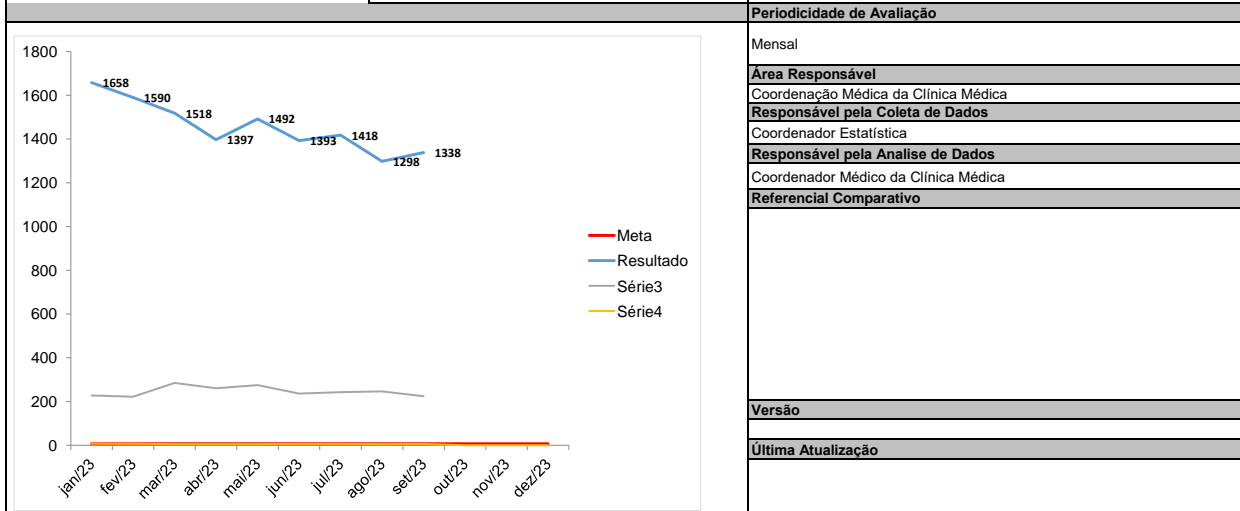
1800
1600
1400
1200
1000
800
600
400
200
0

1658
1590
1518
1397
1492
1393
1418
1298
1338

jan/23 fev/23 mar/23 abr/23 mai/23 jun/23 jul/23 ago/23 set/23 out/23 nov/23 dez/23

Meta
Resultado
Série3
Série4

Periodicidade de Avaliação

Mensal

Área Responsável

Coordenação Médica da Clínica Médica

Responsável pela Coleta de Dados

Coordenador Estatística

Responsável pela Analise de Dados

Coordenador Médico da Clínica Médica

Referencial Comparativo

Versão

Última Atualização